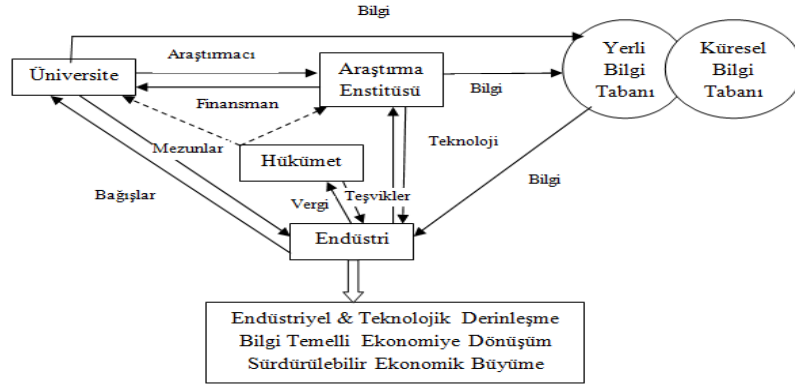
Bilgi

Araştırmacı

Üniversite

Araştırma Enstitüsü

Finansman

Bilgi

Yerli Bilgi Tabanı

Küresel Bilgi Tabanı

Mezunlar

Hükümet

Teknoloji

Bağışlar

Vergi

Teşvikler

Bilgi

Endüstri

Endüstriyel & Teknolojik Derinleşme
Bilgi Temelli Ekonomiye Dönüşüm
Sürdürülebilir Ekonomik Büyüme